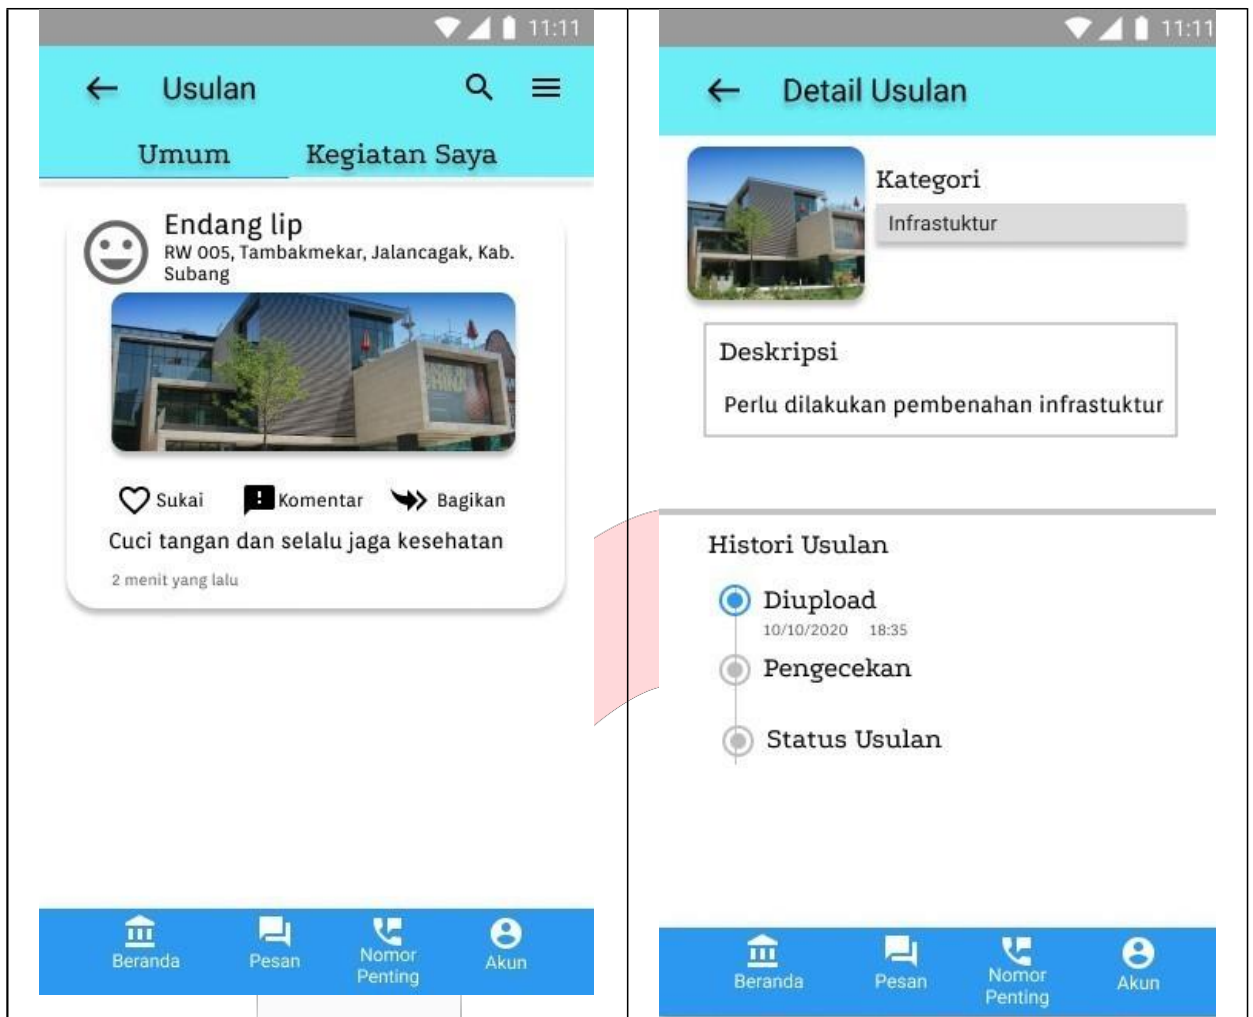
11:11

Usulan

Umum Kegiatan Saya

Endang lip
RW 005, Tambakmekar, Jalancagak, Kab. Subang

Sukai Komentar Bagikan

Cuci tangan dan selalu jaga kesehatan

2 menit yang lalu

Beranda Pesan Nomor Penting Akun

11:11

Detail Usulan

Kategori
Infrastuktur

Deskripsi
Perlu dilakukan pembenahan infrastuktur

Histori Usulan

Diupload
10/10/2020 18:35

Pengecekan

Status Usulan

Beranda Pesan Nomor Penting Akun